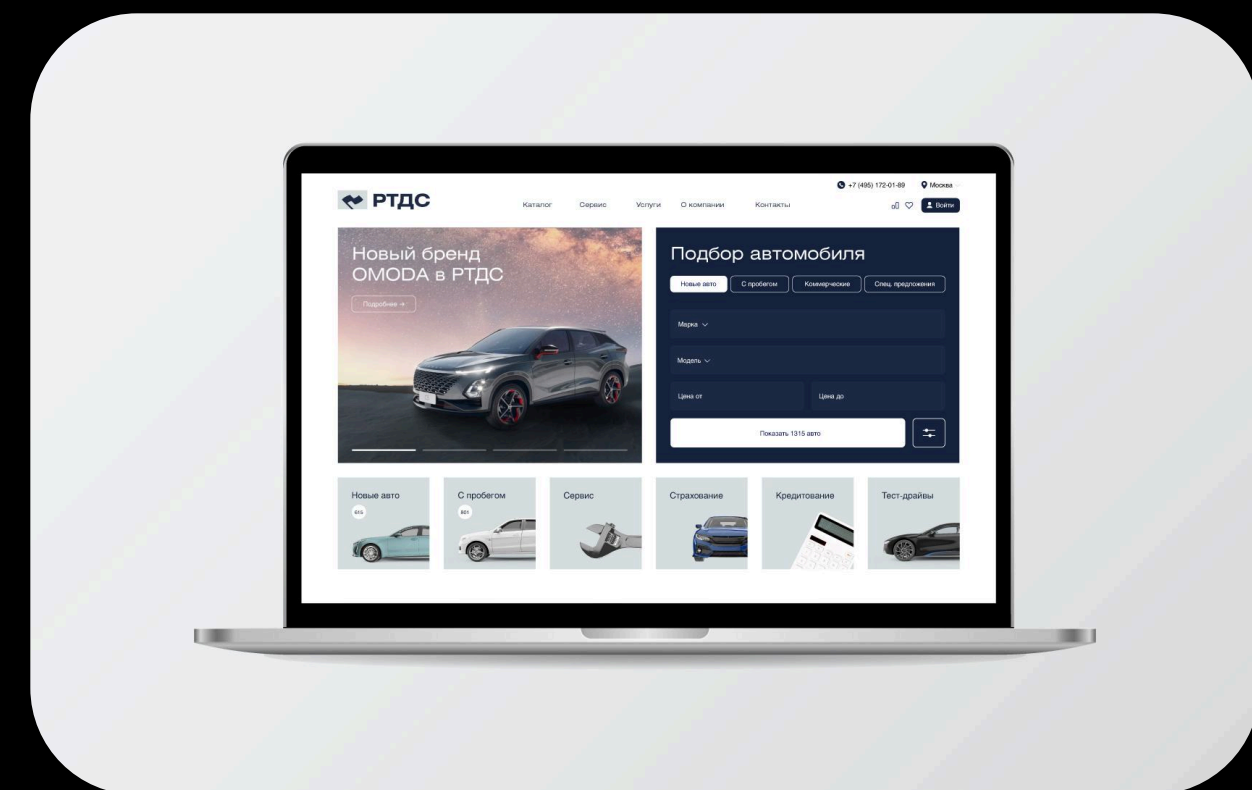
+7 (495) 172-01-89 Москва

РТДС

Каталог Сервис Услуги О компании Контакты

Войти

Новый бренд OMODA в РТДС

Подробнее →

Подбор автомобиля

Новые авто С пробегом Коммерческие Спец. предложения

Марка

Модель

Цена от

Цена до

Показать 1315 авто

Новые авто

615

С пробегом

601

Сервис

Страхование

Кредитование

Тест-драйвы